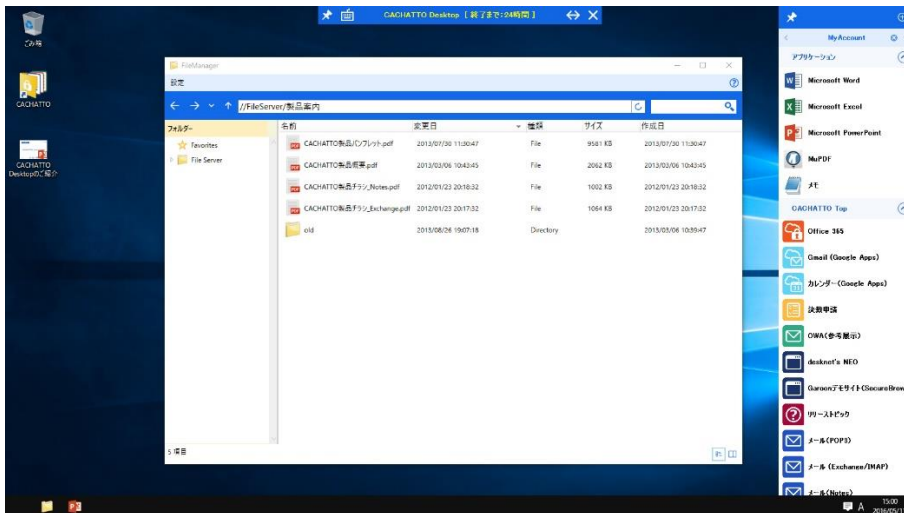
ごみ箱

CACHATTO

CACHATTO Desktopのご紹介

CACHATTO Desktop [ 終了まで:24時間 ]

FileManager

設定

//FileServer/製品案内

フォルダー

Favorites

File Server

| 名前 | 変更日 | 種類 | サイズ | 作成日 |
|---|---|---|---|---|
| CACHATTO製品パンフレット.pdf | 2013/07/30 11:30:47 | File | 9581 KB | 2013/07/30 11:30:47 |
| CACHATTO製品概要.pdf | 2013/03/06 10:43:45 | File | 2062 KB | 2013/03/06 10:43:45 |
| CACHATTO製品チラシ_Notes.pdf | 2012/01/23 20:18:32 | File | 1002 KB | 2012/01/23 20:18:32 |
| CACHATTO製品チラシ_Exchange.pdf | 2012/01/23 20:17:32 | File | 1064 KB | 2012/01/23 20:17:32 |
| old | 2013/08/26 19:07:18 | Directory | | 2013/03/06 10:39:47 |

5 項目

MyAccount

アプリケーション

Microsoft Word

Microsoft Excel

Microsoft PowerPoint

MuPDF

メモ

CACHATTO Top

Office 365

Gmail (Google Apps)

カレンダー (Google Apps)

決裁申請

OWA(参考展示)

desknet's NEO

Garoonデモサイト(SecureBrow

リリーストピック

メール(POP3)

メール (Exchange/IMAP)

メール(Notes)

A 15:00 2016/05/1